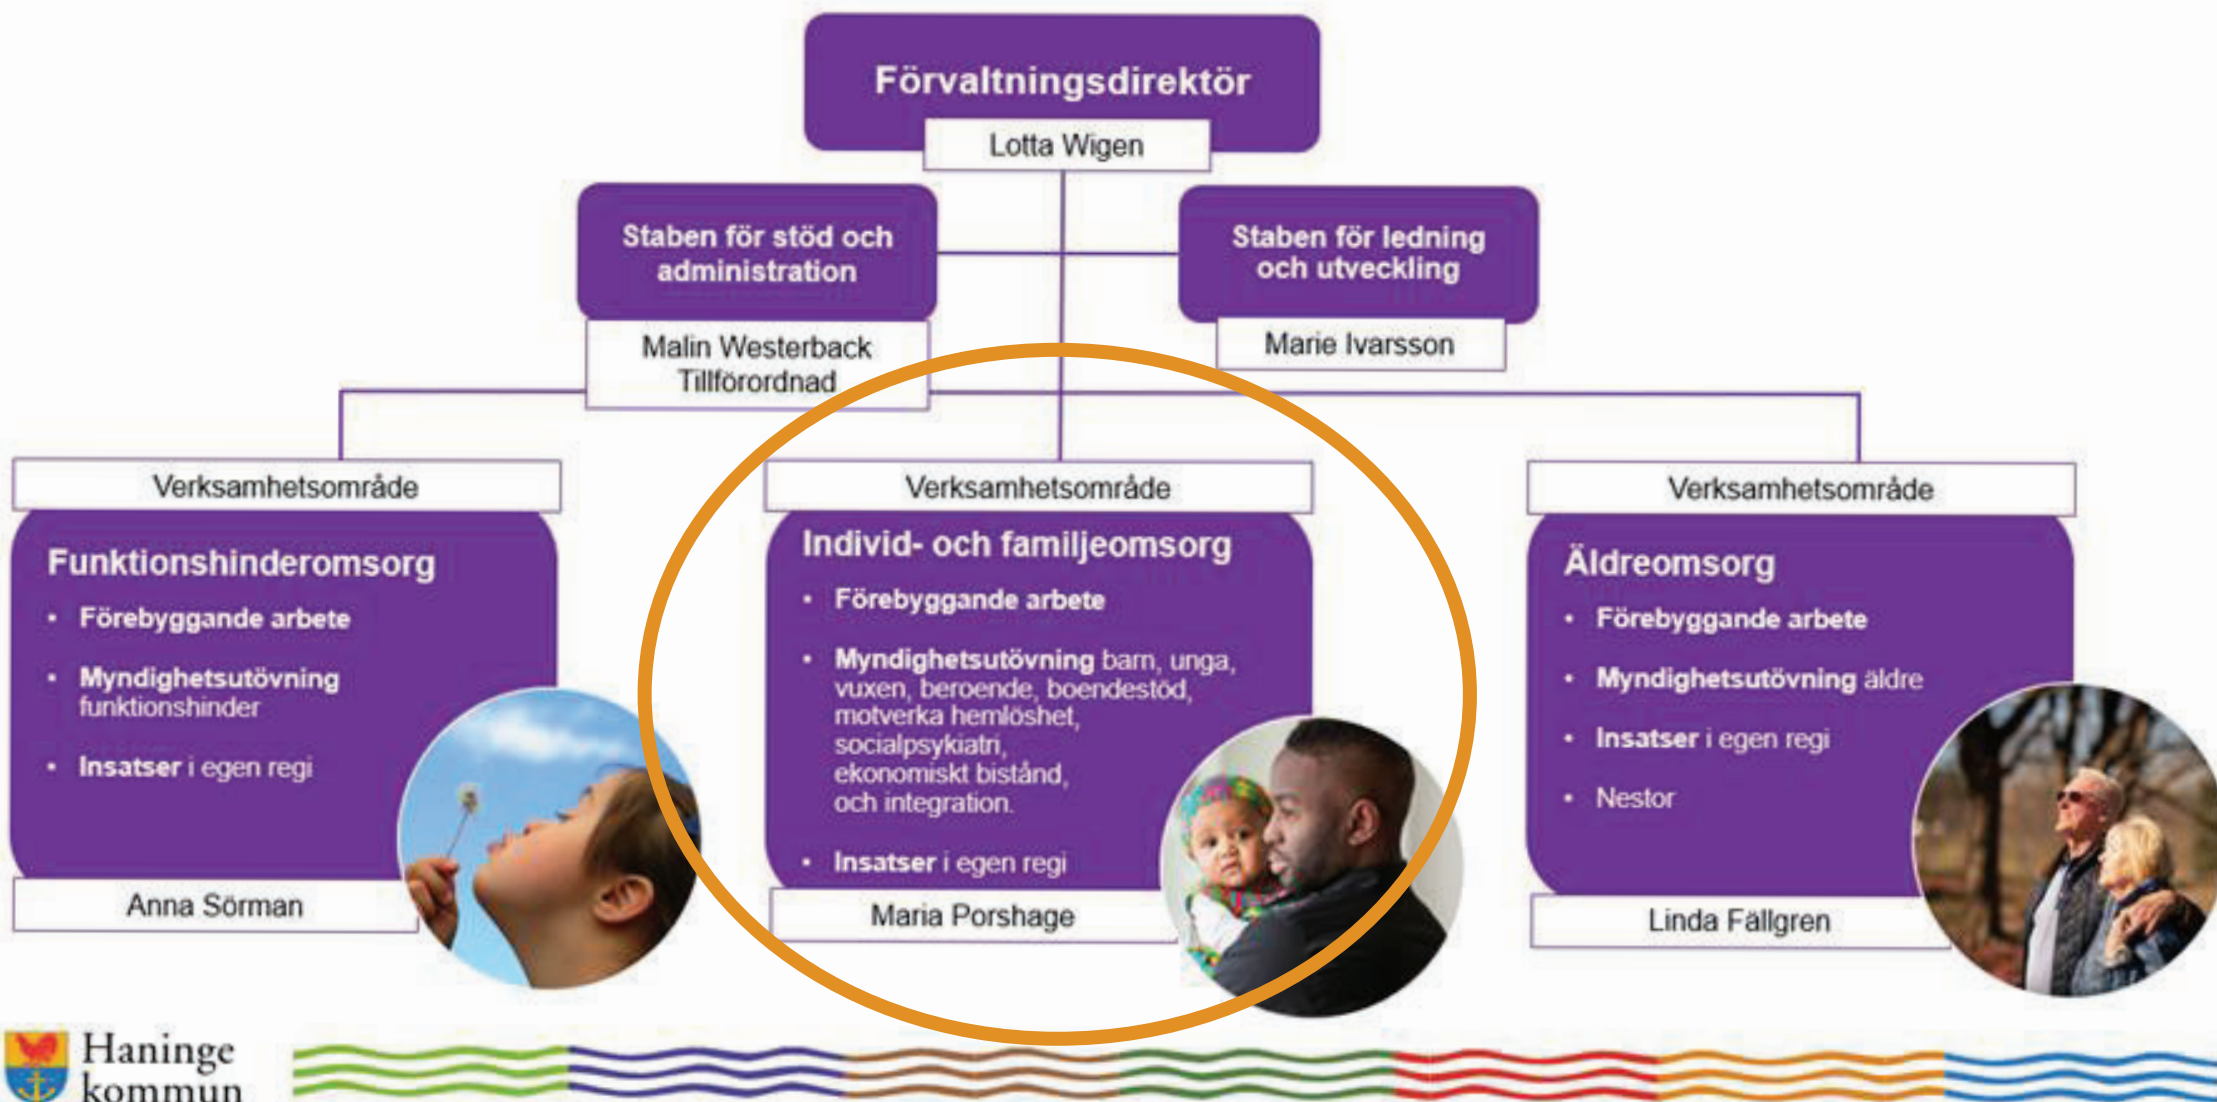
Förvaltningsdirektör

Lotta Wigen

Staben för stöd och administration

Malin Westerback Tillförordnad

Staben för ledning och utveckling

Marie Ivarsson

Verksamhetsområde

Funktionshinderomsorg

- Förebyggande arbete
- Myndighetsutövning funktionshinder
- Insatser i egen regi

Anna Sörman

Verksamhetsområde

Individ- och familjeomsorg

- Förebyggande arbete
- Myndighetsutövning barn, unga, vuxen, beroende, boendestöd, motverka hemlöshet, socialpsykiatri, ekonomiskt bistånd, och integration.
- Insatser i egen regi

Maria Porshage

Verksamhetsområde

Äldreomsorg

- Förebyggande arbete
- Myndighetsutövning äldre
- Insatser i egen regi
- Nestor

Linda Fällgren

Haninge kommun